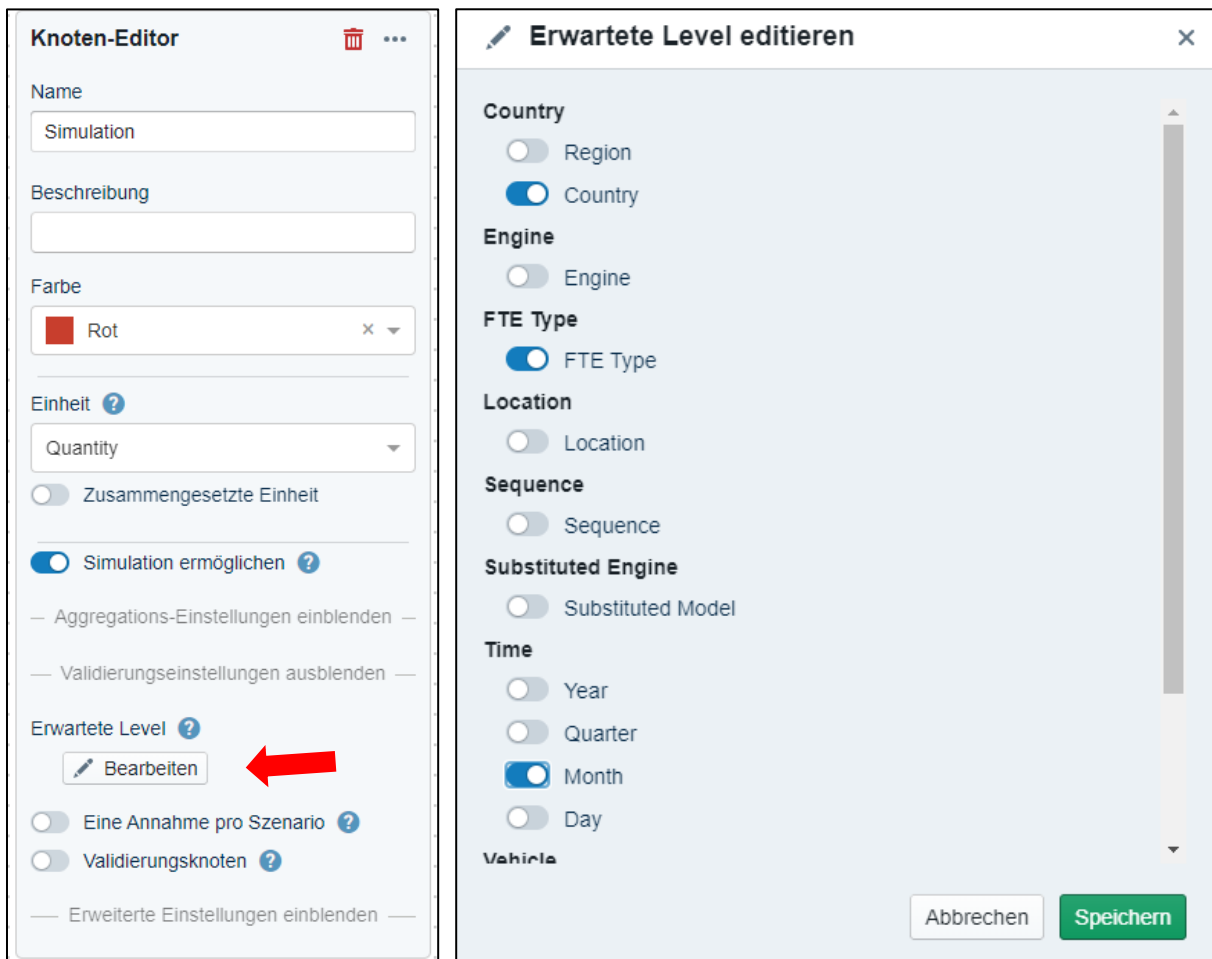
Knoten-Editor

Name

Simulation

Beschreibung

Farbe

Rot ×

Einheit ?

Quantity

Zusammengesetzte Einheit

Simulation ermöglichen ?

— Aggregations-Einstellungen einblenden —

— Validierungseinstellungen ausblenden —

Erwartete Level ?

Bearbeiten

Eine Annahme pro Szenario ?

Validierungsknoten ?

— Erweiterte Einstellungen einblenden —

Erwartete Level editieren ×

Country

Region

Country

Engine

Engine

FTE Type

FTE Type

Location

Location

Sequence

Sequence

Substituted Engine

Substituted Model

Time

Year

Quarter

Month

Day

Vehicle

Abbrechen Speichern